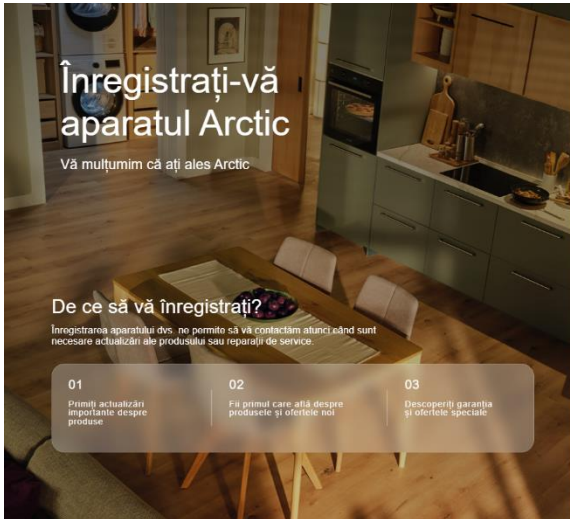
Înregistrați-vă aparatul Arctic

Vă mulțumim că ați ales Arctic

De ce să vă înregistrați?

Înregistrarea aparatului dvs. ne permite să vă contactăm atunci când sunt necesare actualizări ale produsului sau reparații de service.

01
Primiți actualizări importante despre produse

02
Fii primul care află despre produsele și ofertele noi

03
Descoperiți garanția și ofertele speciale